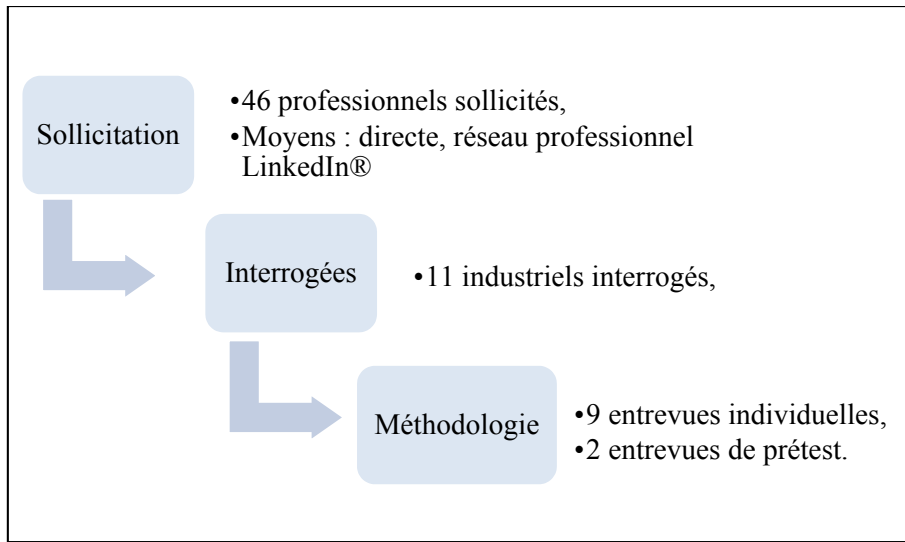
Sollicitation

•46 professionnels sollicités,
•Moyens : directe, réseau professionnel LinkedIn®

Interrogées

•11 industriels interrogés,

Méthodologie

•9 entrevues individuelles,
•2 entrevues de prétest.